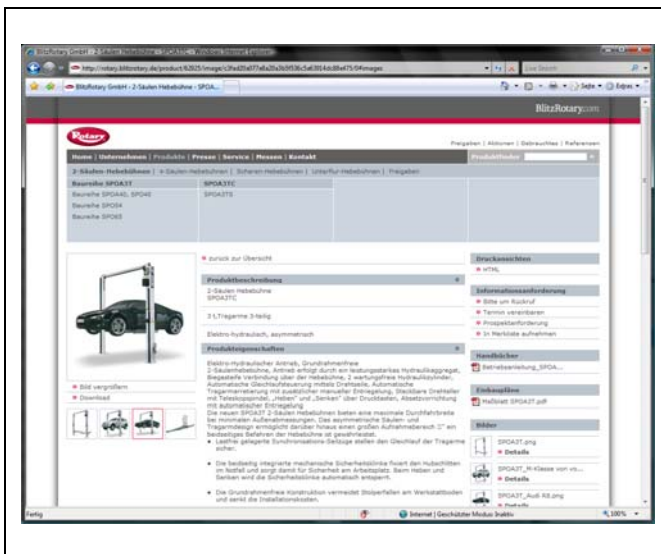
BlitzRotary GmbH - 2-Säulen Hebebühne - SPOA3TC - Windows Internet Explorer

http://rotary.blitzrotary.de/product/62025/image/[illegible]

BlitzRotary GmbH - 2-Säulen Hebebühne - SPOA...

BlitzRotary.com

Rotary

Freigaben | Aktionen | Gebrauchtes | Referenzen

Home | Unternehmen | Produkte | Presse | Service | Messen | Kontakt

Produktfinder

2-Säulen-Hebebühnen | 4-Säulen-Hebebühnen | Scheren-Hebebühnen | Unterflur-Hebebühnen | Freigaben

| Baureihe SPOA3T | SPOA3TC |
|---|---|
| Baureihe SPOA40, SPO40 | SPOA3TS |
| Baureihe SPO54 | |
| Baureihe SPO65 | |

zurück zur Übersicht

Produktbeschreibung

2-Säulen Hebebühne
SPOA3TC

3 t,Tragarme 3-fach

Elektro-hydraulisch, asymmetrisch

Produkteigenschaften

Elektro-hydraulischer Antrieb, Grundrahmenfreie 2-Säulenhebebühne, Synchron durch ein leistungsstarkes Hydraulikaggregat, Biegesteife Verbindung über der Hebebühne, 2 wartungsfreie Hydraulikzylinder, Automatische Gleichlaufsteuerung mittels Drahtseile, Automatische Tragarmarretierung mit zusätzlicher manueller Entriegelung, Steckbare Drehteller mit Teleskopspindel, „Heben" und „Senken" über Drucktasten, Absetzvorrichtung mit automatischer Entriegelung
Die neuen SPOA3T 2-Säulen Hebebühnen bieten eine maximale Durchfahrbreite bei minimalen Außenabmessungen. Das asymmetrische Säulen- und Tragarmdesign ermöglicht darüber hinaus einen großen Aufnahmebereich 1" an beidseitiges Befahren der Hebebühne ist gewährleistet.
• Lastfrei gelagerte Synchronisations-Seilzüge stellen den Gleichlauf der Tragarme sicher.
• Die beidseitig integrierte mechanische Sicherheitsklinke fixiert den Hubschlitten im Notfall und sorgt damit für Sicherheit am Arbeitsplatz. Beim Heben und Senken wird die Sicherheitsklinke automatisch entsperrt.
• Die Grundrahmenfreie Konstruktion vermeidet Stolperfallen am Werkstattboden und senkt die Installationskosten.

Bild vergrößern
Download

Druckansichten
HTML

Informationsanforderung
Bitte um Rückruf
Termin vereinbaren
Prospektanforderung
In Merkliste aufnehmen

Handbücher
Betriebsanleitung_SPOA...

Einbaupläne
Maßblatt SPOA3T.pdf

Bilder
SPOA3T.png
Details
SPOA3T_M-Klasse von vo...
Details
SPOA3T_Audi R8.png
Details

Fertig
Internet | Geschützter Modus: Inaktiv
100%